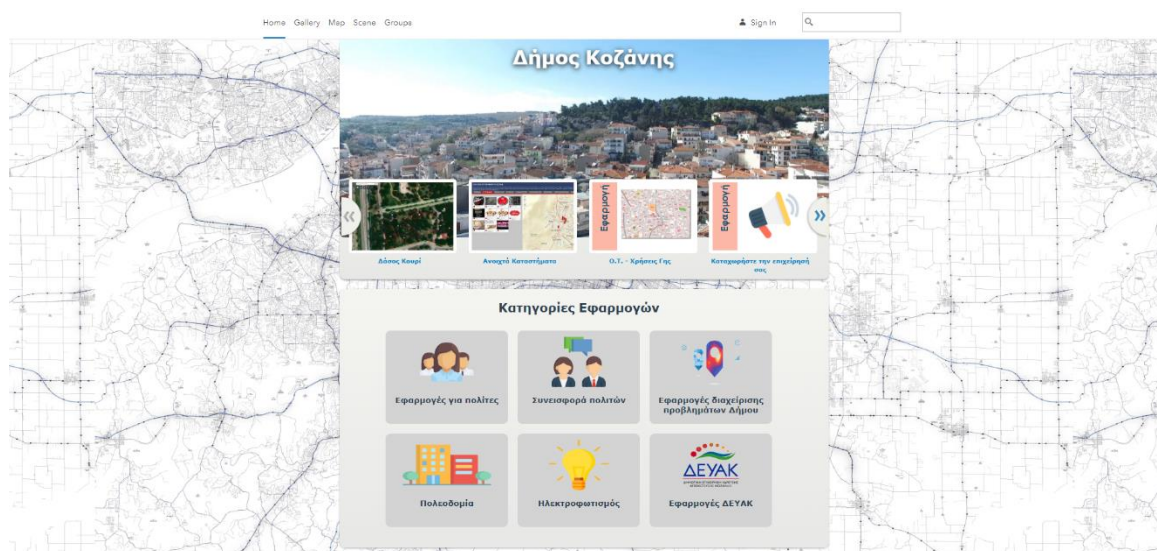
Home Gallery Map Scene Groups

Sign In

Δήμος Κοζάνης

Εφαρμογή

Εφαρμογή

Δάσος Κουρί

Ανοιχτά Καταστήματα

Ο.Τ. - Χρήσεις Γης

Καταχωρήστε την επιχείρησή σας

Κατηγορίες Εφαρμογών

Εφαρμογές για πολίτες

Συνεισφορά πολιτών

Εφαρμογές διαχείρισης προβλημάτων Δήμου

Πολεοδομία

Ηλεκτροφωτισμός

ΔΕΥΑΚ

Εφαρμογές ΔΕΥΑΚ